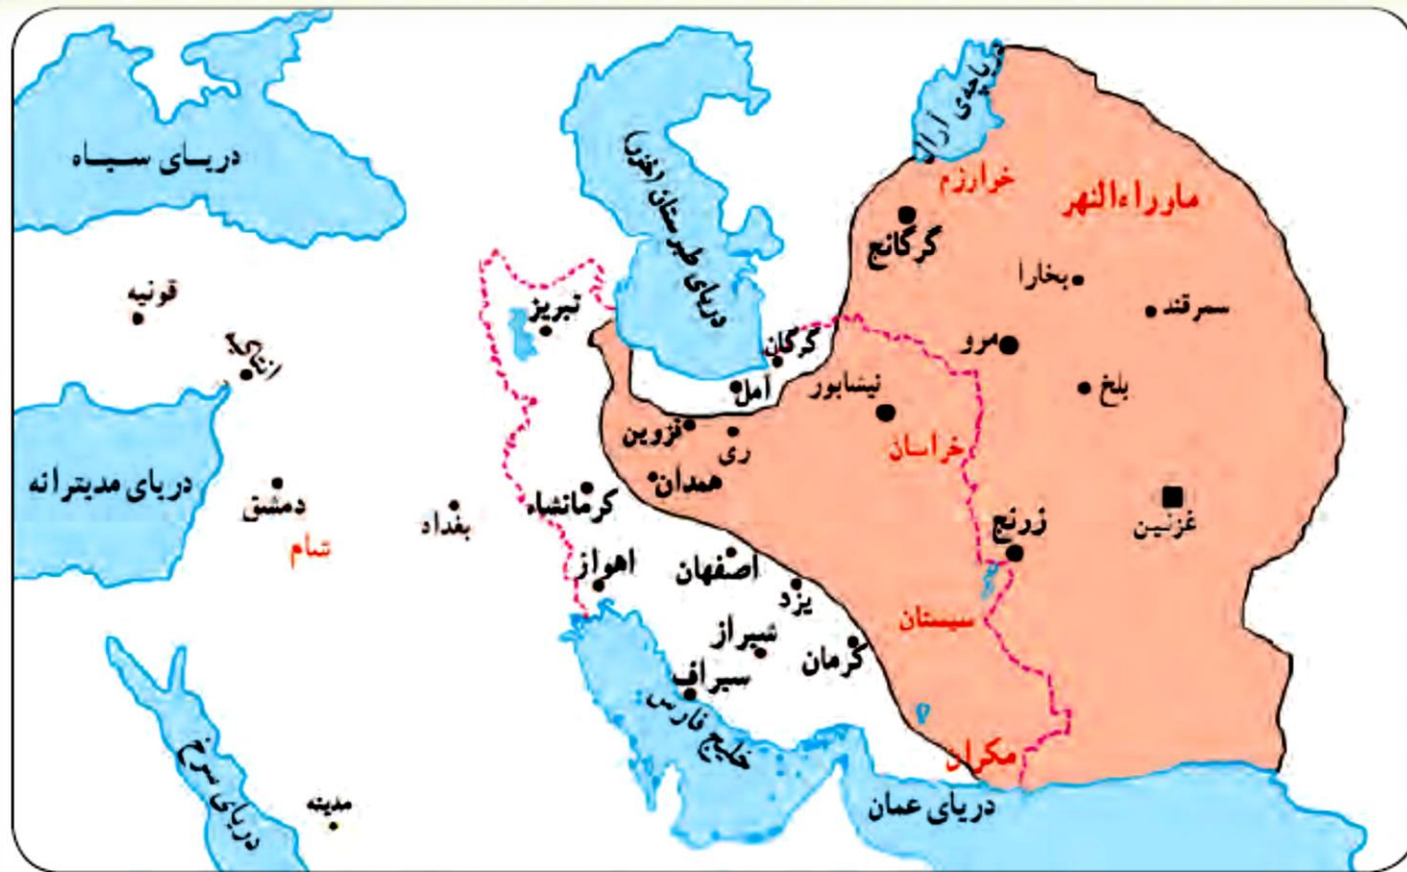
دریای سیاه
دریای طبرستان (خزر)
دریاچه‌ی آرال
خوارزم
ماوراءالنهر
گرگانج
بخارا
سمرقند
قونیه
تبریز
گرگان
مرو
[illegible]
آمل
نیشابور
بلخ
دریای مدیترانه
قزوین
ری
خراسان
همدان
دمشق
بغداد
کرمانشاه
غزنین
شام
زرنج
اهواز
اصفهان
یزد
سیستان
شیراز
کرمان
سیراف
خلیج فارس
مکران
دریای سرخ
مدینه
دریای عمان